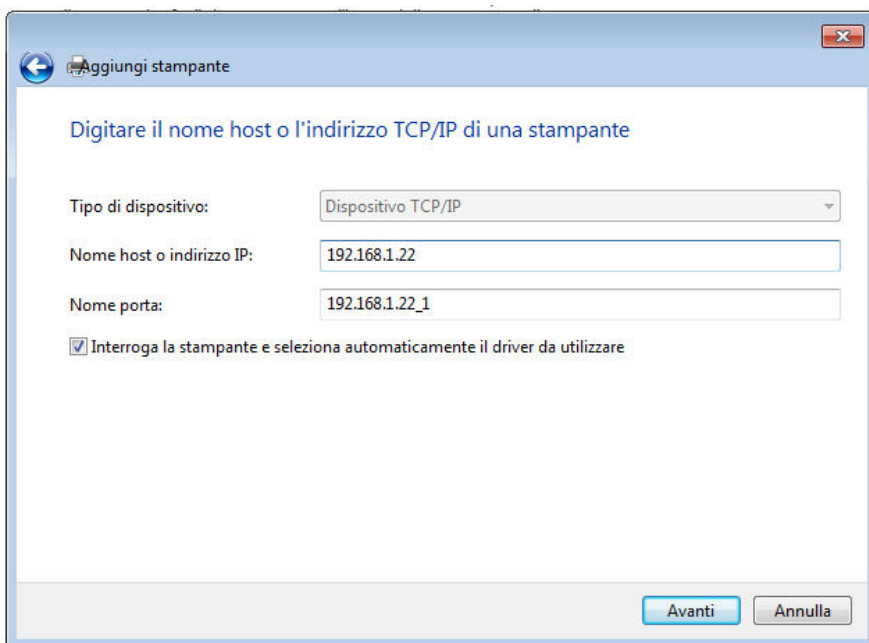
Aggiungi stampante

Digitare il nome host o l'indirizzo TCP/IP di una stampante

Tipo di dispositivo: Dispositivo TCP/IP

Nome host o indirizzo IP: 192.168.1.22

Nome porta: 192.168.1.22_1

Interroga la stampante e seleziona automaticamente il driver da utilizzare

Avanti Annulla